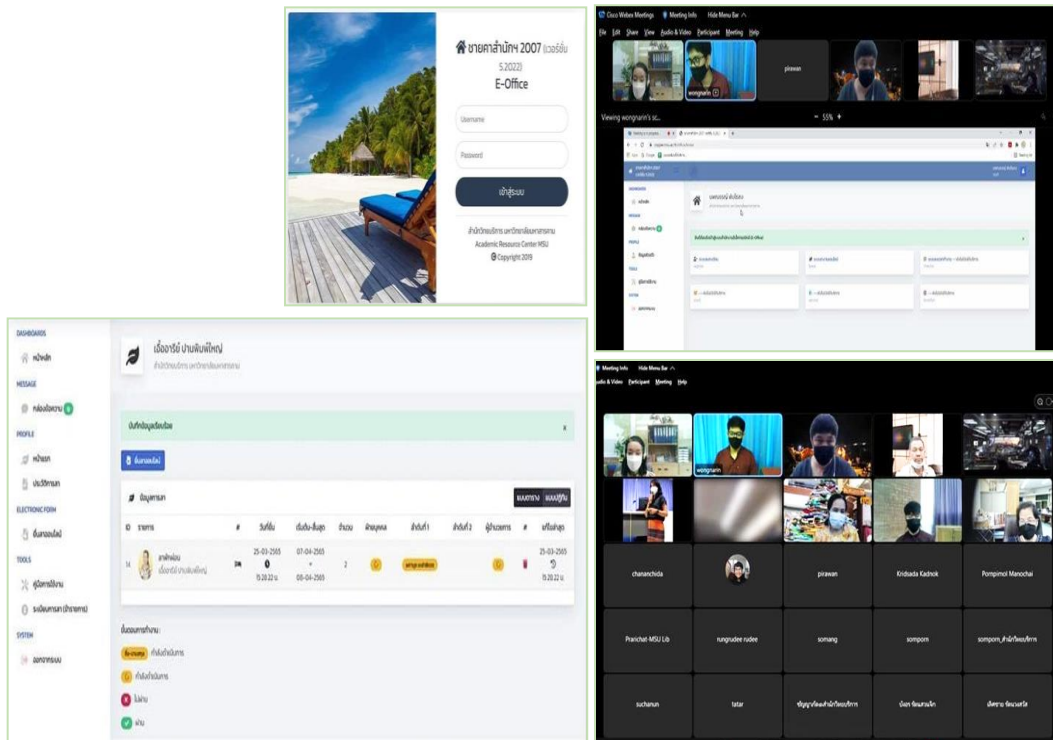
ชายคาสำนักฯ 2007 (เวอร์ชั่น 5.2022)
E-Office

Username
Password
เข้าสู่ระบบ

สำนักวิทยบริการ มหาวิทยาลัยมหาสารคาม
Academic Resource Center MSU
© Copyright 2019

Cisco Webex Meetings   Meeting Info   Hide Menu Bar
File  Edit  Share  View  Audio & Video  Participant  Meeting  Help

wongnarin
pirawan

Viewing wongnarin's sc...   55%

DASHBOARDS
หน้าหลัก
MESSAGE
กล่องข้อความ
PROFILE
หน้าแรก
ประวัติการลา
ELECTRONIC FORM
ยื่นลาออนไลน์
TOOLS
คู่มือการใช้งาน
ระเบียบการลา (ข้าราชการ)
SYSTEM
ออกจากระบบ

เอื้ออารีย์ ปานพันธ์ใหญ่
สำนักวิทยบริการ มหาวิทยาลัยมหาสารคาม

บันทึกข้อมูลเรียบร้อย

ยื่นลาออนไลน์

ข้อมูลการลา   แบบตาราง   แบบปฏิทิน

| ID | รายการ | # | วันที่ยื่น | เริ่มต้น-สิ้นสุด | จำนวน | ฝ่ายบุคคล | ลำดับที่ 1 | ลำดับที่ 2 | ผู้อำนวยการ | # | แก้ไขล่าสุด |
|---|---|---|---|---|---|---|---|---|---|---|---|
| 14 | ลาพักผ่อน เอื้ออารีย์ ปานพันธ์ใหญ่ | | 25-03-2565 15.20.22 น. | 07-04-2565 - 08-04-2565 | 2 | | | | | | 25-03-2565 15.20.22 น. |

ขั้นตอนการทำงาน :
ชื่อ-นามสกุล กำลังดำเนินการ
กำลังดำเนินการ
ไม่ผ่าน
ผ่าน

Meeting Info   Hide Menu Bar
Audio & Video  Participant  Meeting  Help

wongnarin
chananchida
pirawan
Kridsada Kadnok
Pornpimol Manochai
Prarichat-MSU Lib
rungrudee rudee
somang
somporn
somporn_สำนักวิทยบริการ
suchanun
tatar
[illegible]
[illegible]
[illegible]